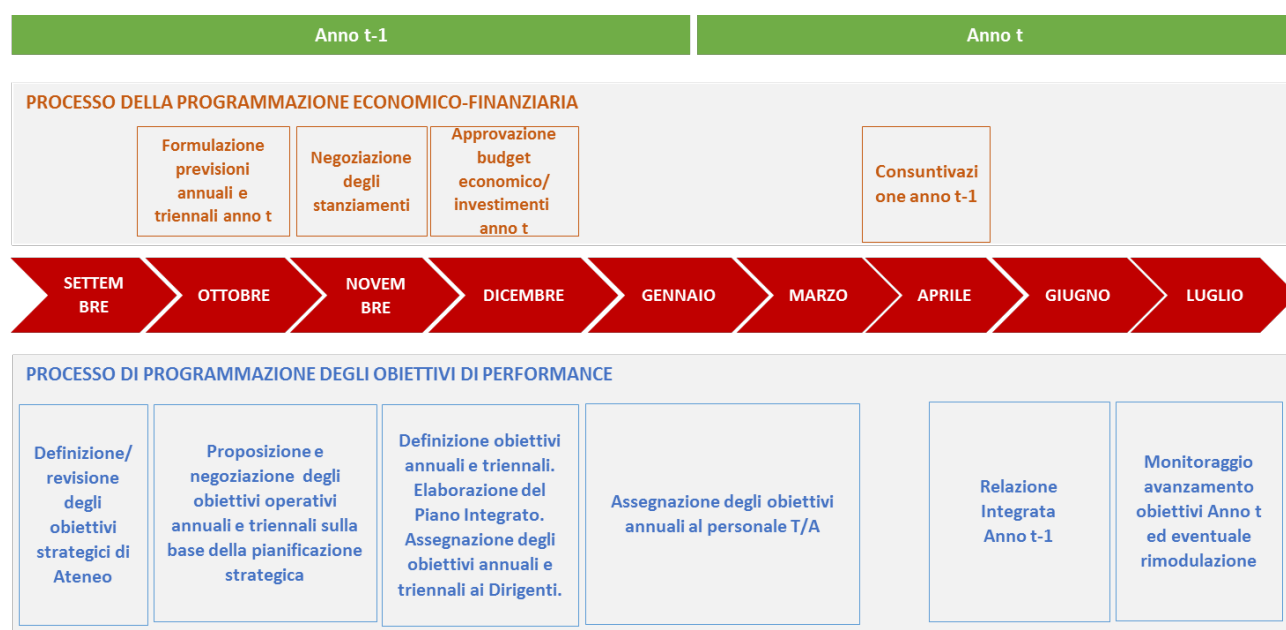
Anno t-1

Anno t

PROCESSO DELLA PROGRAMMAZIONE ECONOMICO-FINANZIARIA

Formulazione previsioni annuali e triennali anno t

Negoziazione degli stanziamenti

Approvazione budget economico/ investimenti anno t

Consuntivazione anno t-1

SETTEMBRE

OTTOBRE

NOVEMBRE

DICEMBRE

GENNAIO

MARZO

APRILE

GIUGNO

LUGLIO

PROCESSO DI PROGRAMMAZIONE DEGLI OBIETTIVI DI PERFORMANCE

Definizione/ revisione degli obiettivi strategici di Ateneo

Proposizione e negoziazione degli obiettivi operativi annuali e triennali sulla base della pianificazione strategica

Definizione obiettivi annuali e triennali. Elaborazione del Piano Integrato. Assegnazione degli obiettivi annuali e triennali ai Dirigenti.

Assegnazione degli obiettivi annuali al personale T/A

Relazione Integrata Anno t-1

Monitoraggio avanzamento obiettivi Anno t ed eventuale rimodulazione